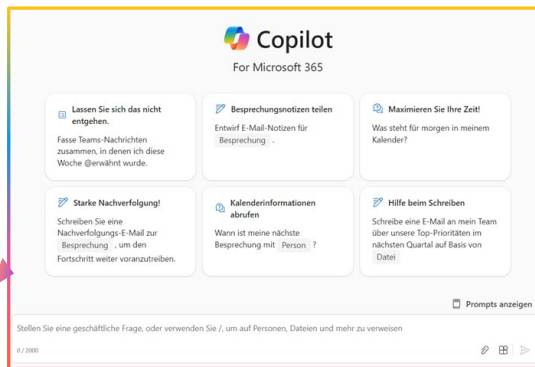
Copilot
For Microsoft 365

Lassen Sie sich das nicht entgehen.
Fasse Teams-Nachrichten zusammen, in denen ich diese Woche @erwähnt wurde.

Besprechungsnotizen teilen
Entwirf E-Mail-Notizen für Besprechung .

Maximieren Sie Ihre Zeit!
Was steht für morgen in meinem Kalender?

Starke Nachverfolgung!
Schreiben Sie eine Nachverfolgungs-E-Mail zur Besprechung , um den Fortschritt weiter voranzutreiben.

Kalenderinformationen abrufen
Wann ist meine nächste Besprechung mit Person ?

Hilfe beim Schreiben
Schreibe eine E-Mail an mein Team über unsere Top-Prioritäten im nächsten Quartal auf Basis von Datei

Prompts anzeigen

Stellen Sie eine geschäftliche Frage, oder verwenden Sie /, um auf Personen, Dateien und mehr zu verweisen

0 / 2000